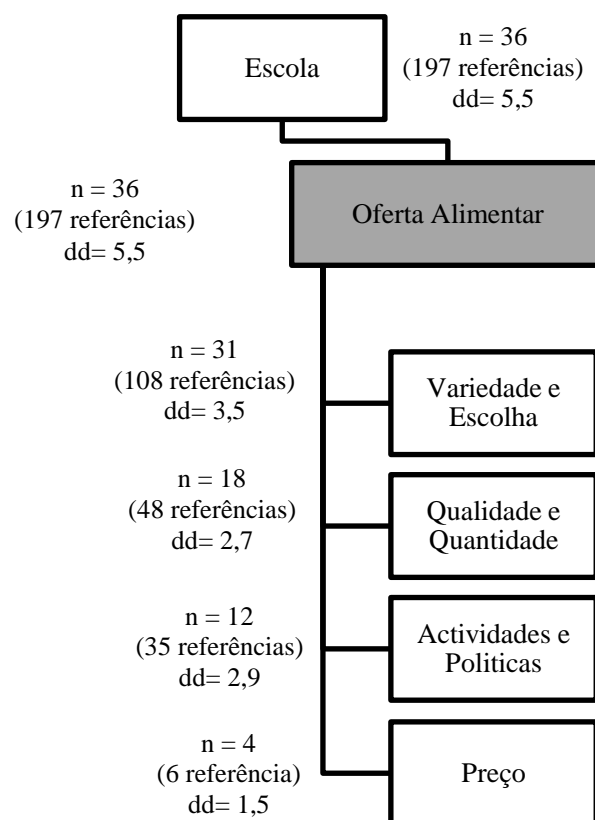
Escola

n = 36
(197 referências)
dd= 5,5

n = 36
(197 referências)
dd= 5,5

Oferta Alimentar

n = 31
(108 referências)
dd= 3,5

Variedade e Escolha

n = 18
(48 referências)
dd= 2,7

Qualidade e Quantidade

n = 12
(35 referências)
dd= 2,9

Actividades e Politicas

n = 4
(6 referência)
dd= 1,5

Preço